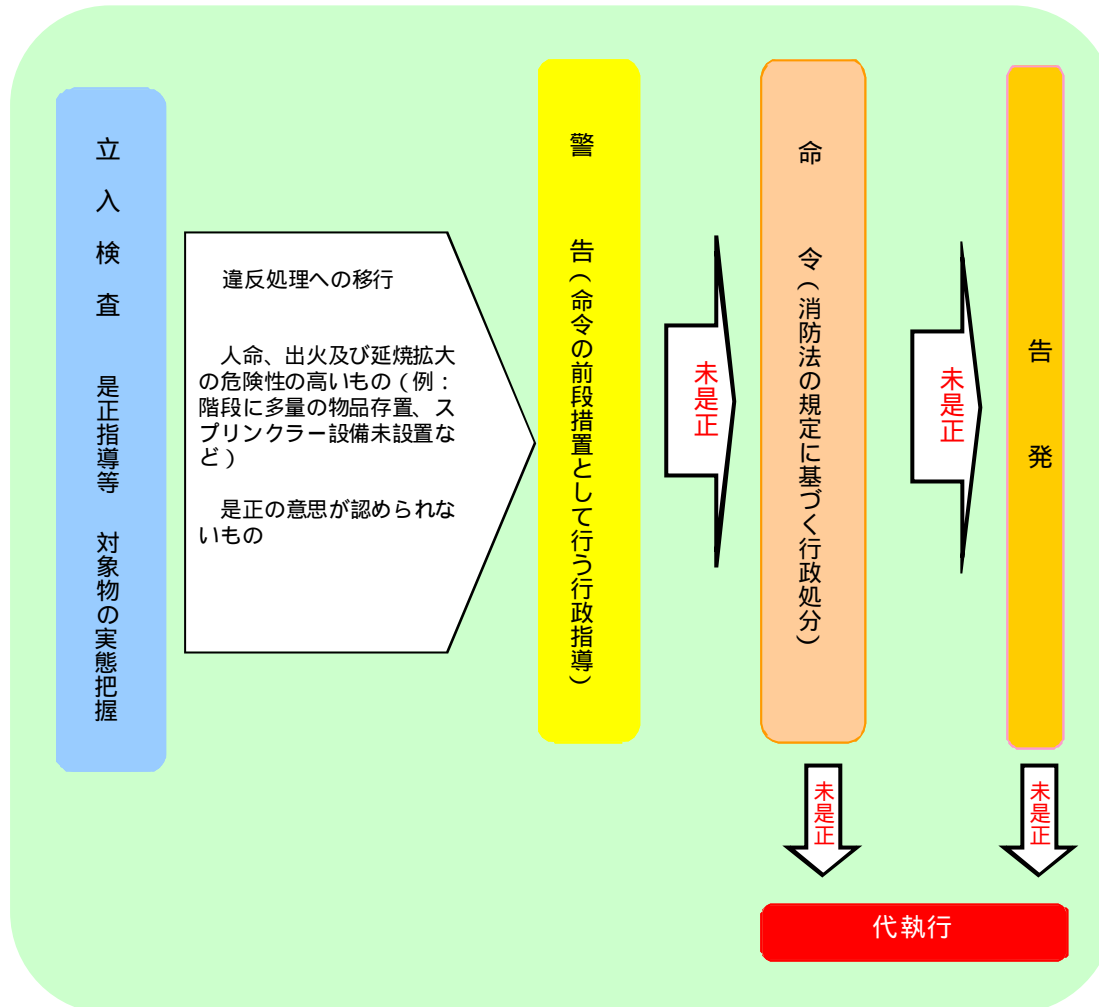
立入検査

是正指導等

対象物の実態把握

違反処理への移行

人命、出火及び延焼拡大の危険性の高いもの（例：階段に多量の物品存置、スプリンクラー設備未設置など）

是正の意思が認められないもの

警告（命令の前段措置として行う行政指導）

未是正

命令（消防法の規定に基づく行政処分）

未是正

告発

未是正

未是正

代執行